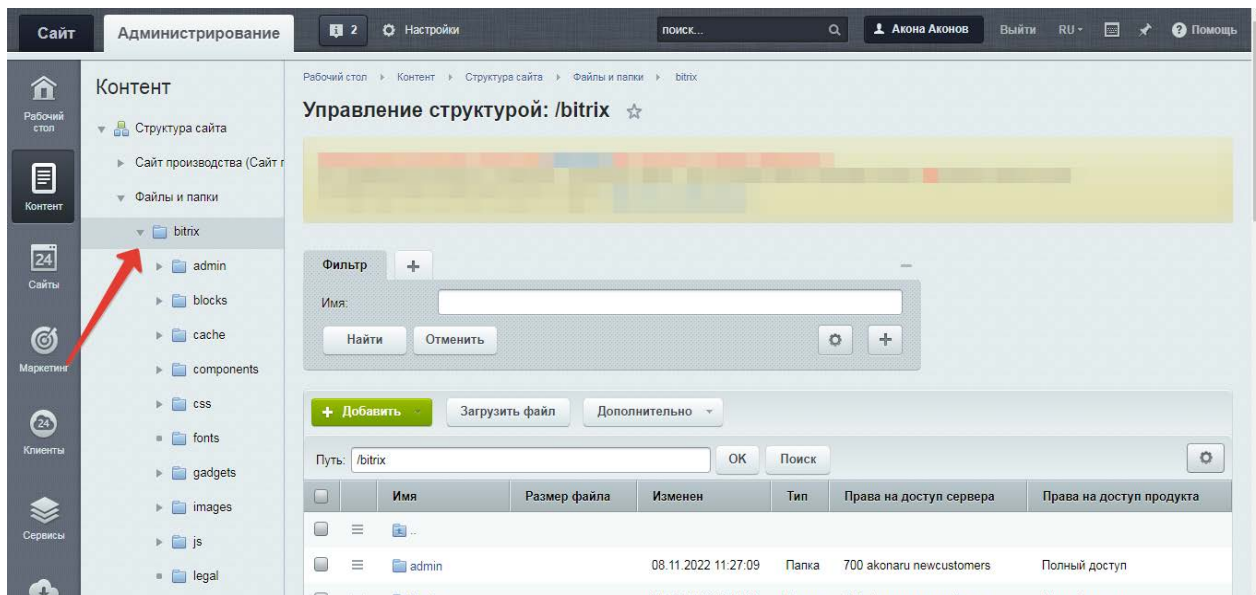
Сайт Администрирование 2 Настройки поиск... Акона Аконов Выйти RU Помощь

Рабочий стол
Контент
Сайты
Маркетинг
Клиенты
Сервисы

Контент
Структура сайта
Сайт производства (Сайт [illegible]
Файлы и папки
bitrix
admin
blocks
cache
components
css
fonts
gadgets
images
js
legal

Рабочий стол › Контент › Структура сайта › Файлы и папки › bitrix

Управление структурой: /bitrix

Фильтр +
Имя:
Найти Отменить

+ Добавить Загрузить файл Дополнительно

Путь: /bitrix OK Поиск

| | | Имя | Размер файла | Изменен | Тип | Права на доступ сервера | Права на доступ продукта |
|---|---|---|---|---|---|---|---|
| | ≡ | .. | | | | | |
| | ≡ | admin | | 08.11.2022 11:27:09 | Папка | 700 akonaru newcustomers | Полный доступ |